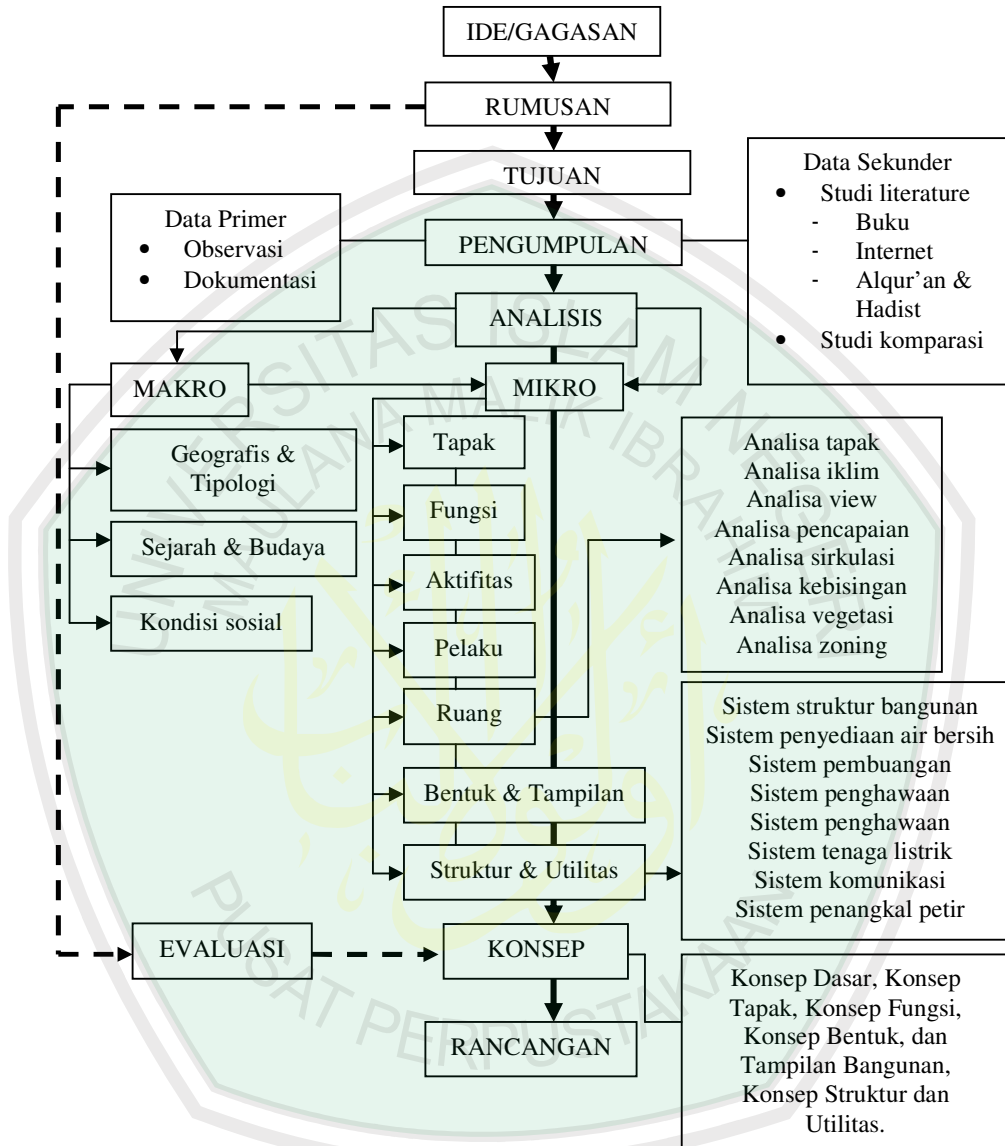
IDE/GAGASAN

RUMUSAN

TUJUAN

Data Sekunder
- Studi literature
  - Buku
  - Internet
  - Alqur'an & Hadist
- Studi komparasi

Data Primer
- Observasi
- Dokumentasi

PENGUMPULAN

ANALISIS

MAKRO

MIKRO

Geografis & Tipologi

Sejarah & Budaya

Kondisi sosial

Tapak

Fungsi

Aktifitas

Pelaku

Ruang

Bentuk & Tampilan

Struktur & Utilitas

Analisa tapak
Analisa iklim
Analisa view
Analisa pencapaian
Analisa sirkulasi
Analisa kebisingan
Analisa vegetasi
Analisa zoning

Sistem struktur bangunan
Sistem penyediaan air bersih
Sistem pembuangan
Sistem penghawaan
Sistem penghawaan
Sistem tenaga listrik
Sistem komunikasi
Sistem penangkal petir

EVALUASI

KONSEP

RANCANGAN

Konsep Dasar, Konsep Tapak, Konsep Fungsi, Konsep Bentuk, dan Tampilan Bangunan, Konsep Struktur dan Utilitas.

UNIVERSITAS ISLAM NEGERI MAULANA MALIK IBRAHIM

PUSAT PERPUSTAKAAN